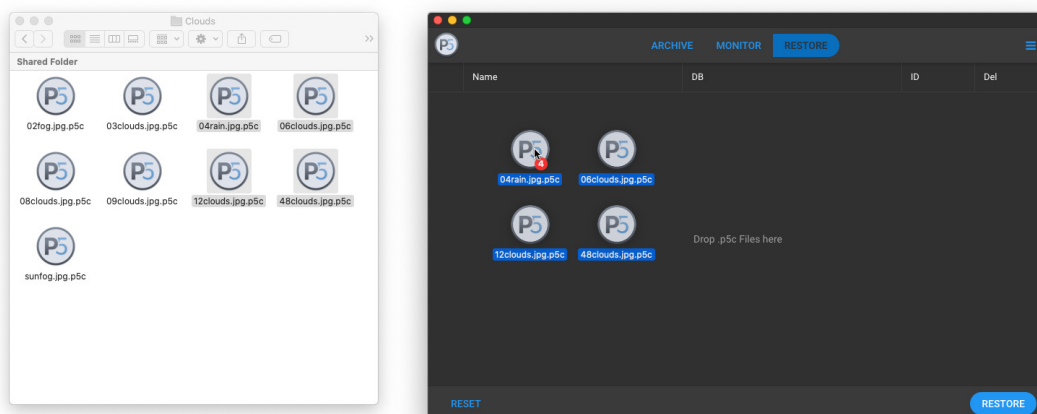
Clouds

Shared Folder

02fog.jpg.p5c 03clouds.jpg.p5c 04rain.jpg.p5c 06clouds.jpg.p5c

08clouds.jpg.p5c 09clouds.jpg.p5c 12clouds.jpg.p5c 48clouds.jpg.p5c

sunfog.jpg.p5c

ARCHIVE MONITOR RESTORE

| Name | DB | ID | Del |
|---|---|---|---|

4

04rain.jpg.p5c 06clouds.jpg.p5c

12clouds.jpg.p5c 48clouds.jpg.p5c

Drop .p5c Files here

RESET

RESTORE